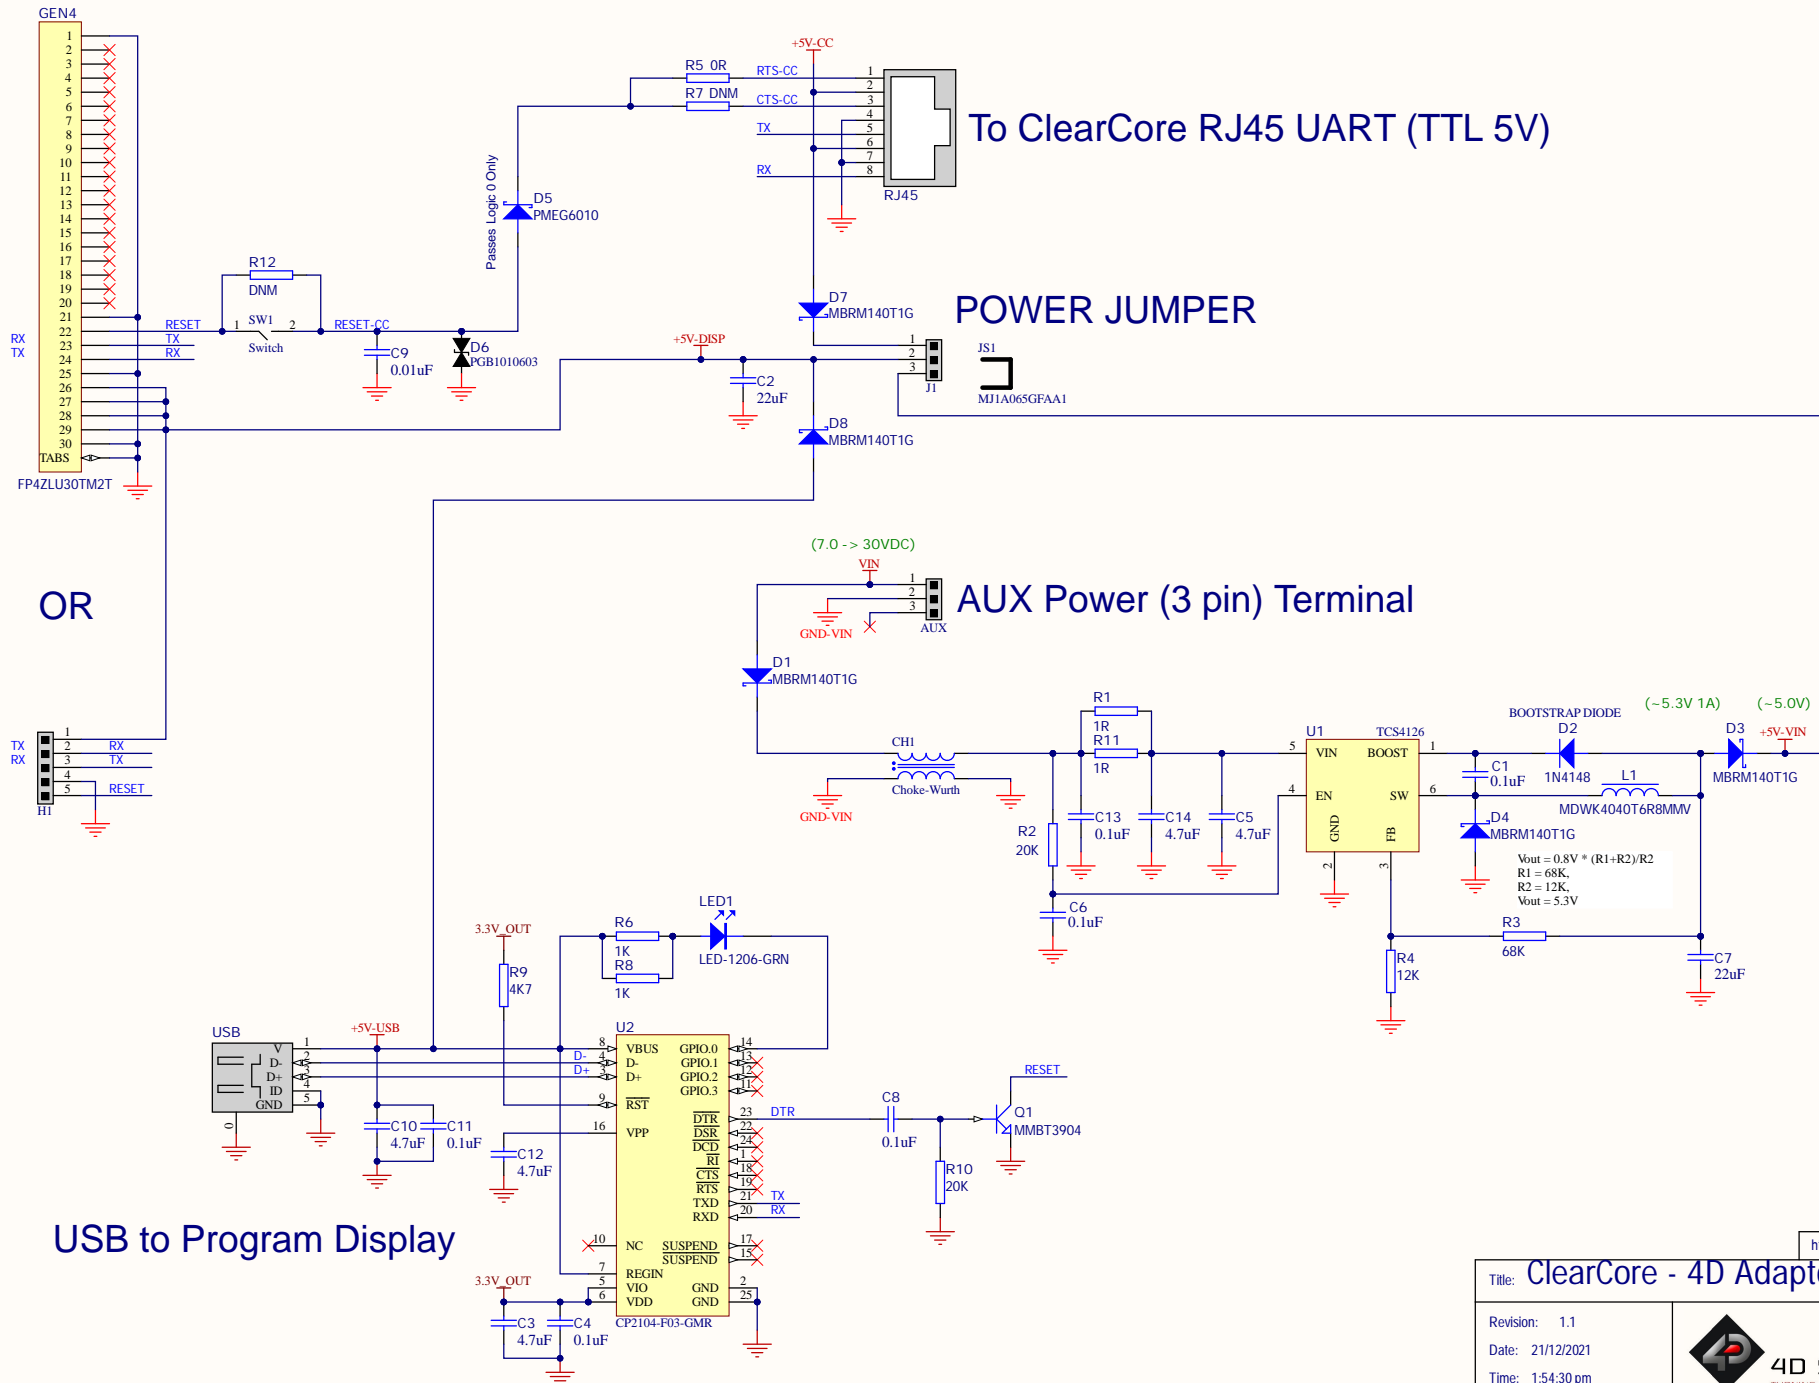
GEN4
1 2 3 4 5 6 7 8 9 10 11 12 13 14 15 16 17 18 19 20 21 22 23 24 25 26 27 28 29 30
TABS
FP4ZLU30TM2T
RX
TX
RESET
TX
RX
R12
DNM
SW1
1 2
Switch
RESET-CC
C9
0.01uF
D6
PGB1010603
Passes Logic 0 Only
D5
PMEG6010
R5 0R
R7 DNM
RTS-CC
CTS-CC
TX
RX
+5V-CC
1 2 3 4 5 6 7 8
RJ45
To ClearCore RJ45 UART (TTL 5V)
D7
MBRM140T1G
POWER JUMPER
+5V-DISP
C2
22uF
1 2 3
J1
JS1
MJ1A065GFAA1
D8
MBRM140T1G
OR
(7.0 -> 30VDC)
VIN
1 2 3
GND-VIN
AUX
AUX Power (3 pin) Terminal
D1
MBRM140T1G
H1
1 2 3 4 5
TX
RX
RX
TX
RESET
CH1
Choke-Wurth
GND-VIN
R1
1R
R11
1R
R2
20K
C13
0.1uF
C14
4.7uF
C5
4.7uF
C6
0.1uF
U1
TCS4126
VIN
BOOST
EN
SW
GND
FB
5 1 4 6 2 3
BOOTSTRAP DIODE
D2
1N4148
C1
0.1uF
L1
MDWK4040T6R8MMV
D4
MBRM140T1G
(~5.3V 1A)
D3
MBRM140T1G
(~5.0V)
+5V-VIN
Vout = 0.8V * (R1+R2)/R2
R1 = 68K,
R2 = 12K,
Vout = 5.3V
R3
68K
R4
12K
C7
22uF
3.3V_OUT
R9
4K7
R6
1K
R8
1K
LED1
LED-1206-GRN
USB
V
D-
D+
ID
GND
1 2 3 4 5
0
+5V-USB
C10
4.7uF
C11
0.1uF
C12
4.7uF
U2
VBUS
D-
D+
RST
VPP
NC
REGIN
VIO
VDD
GPIO.0
GPIO.1
GPIO.2
GPIO.3
DTR
DSR
DCD
RI
CTS
RTS
TXD
RXD
SUSPEND
SUSPEND
GND
GND
8 4 3 9 16 10 7 5 6
14 13 12 11 23 22 24 1 18 19 21 20 17 15 2 25
CP2104-F03-GMR
D-
D+
DTR
TX
RX
C8
0.1uF
R10
20K
Q1
MMBT3904
RESET
3.3V_OUT
C3
4.7uF
C4
0.1uF
USB to Program Display
Title: ClearCore - 4D Adapt
Revision: 1.1
Date: 21/12/2021
Time: 1:54:30 pm
4D